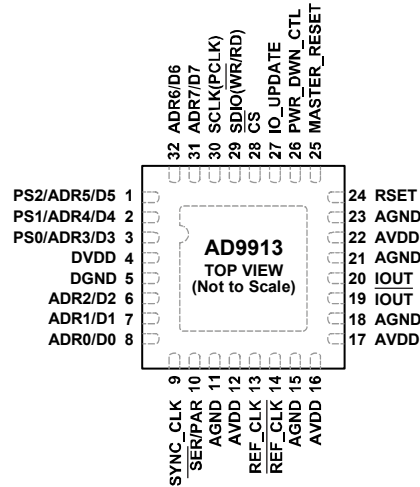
32 ADR6/D6
31 ADR7/D7
30 SCLK(PCLK)
29 SDIO($\overline{WR}$/RD)
28 $\overline{CS}$
27 IO_UPDATE
26 PWR_DWN_CTL
25 MASTER_RESET

PS2/ADR5/D5 1
PS1/ADR4/D4 2
PS0/ADR3/D3 3
DVDD 4
DGND 5
ADR2/D2 6
ADR1/D1 7
ADR0/D0 8

AD9913
TOP VIEW
(Not to Scale)

24 RSET
23 AGND
22 AVDD
21 AGND
20 IOUT
19 $\overline{IOUT}$
18 AGND
17 AVDD

SYNC_CLK 9
$\overline{SER}$/PAR 10
AGND 11
AVDD 12
REF_CLK 13
$\overline{REF\_CLK}$ 14
AGND 15
AVDD 16